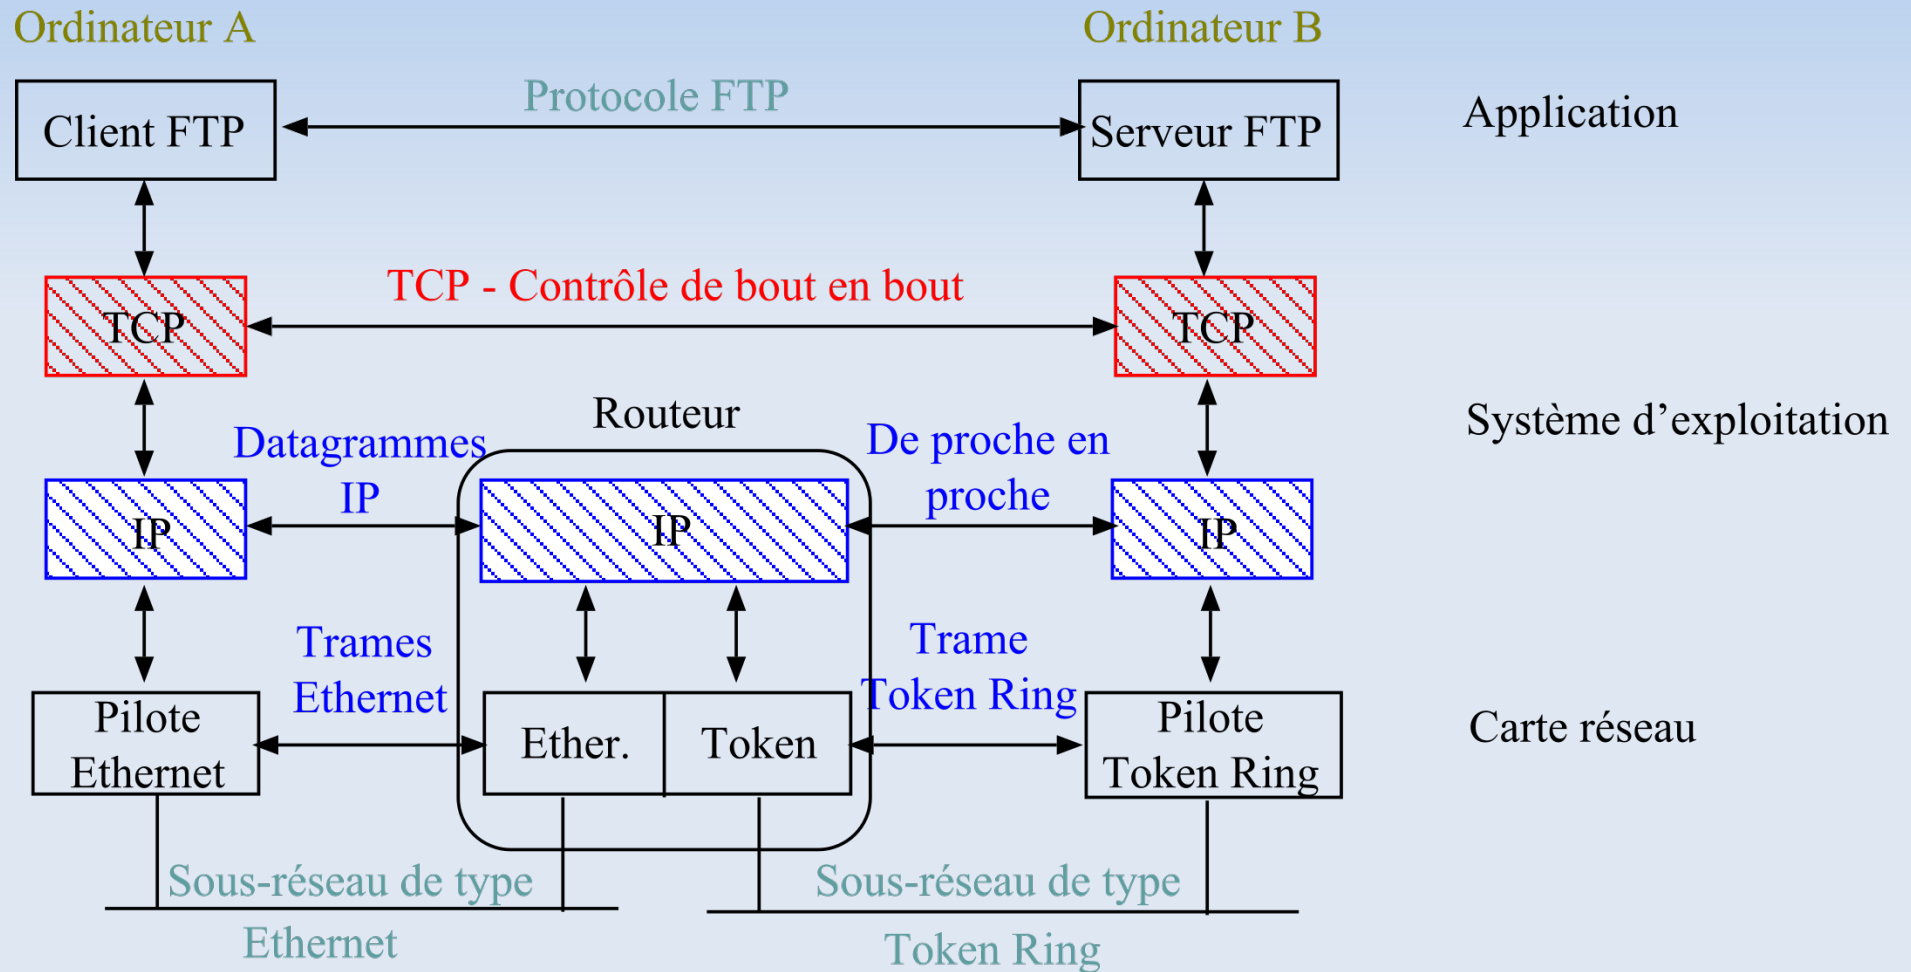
Ordinateur A

Ordinateur B

Client FTP

Protocole FTP

Serveur FTP

Application

TCP

TCP - Contrôle de bout en bout

TCP

Système d'exploitation

Routeur

Datagrammes IP

De proche en proche

IP

IP

IP

Trames Ethernet

Trame Token Ring

Pilote Ethernet

Ether.

Token

Pilote Token Ring

Carte réseau

Sous-réseau de type Ethernet

Sous-réseau de type Token Ring